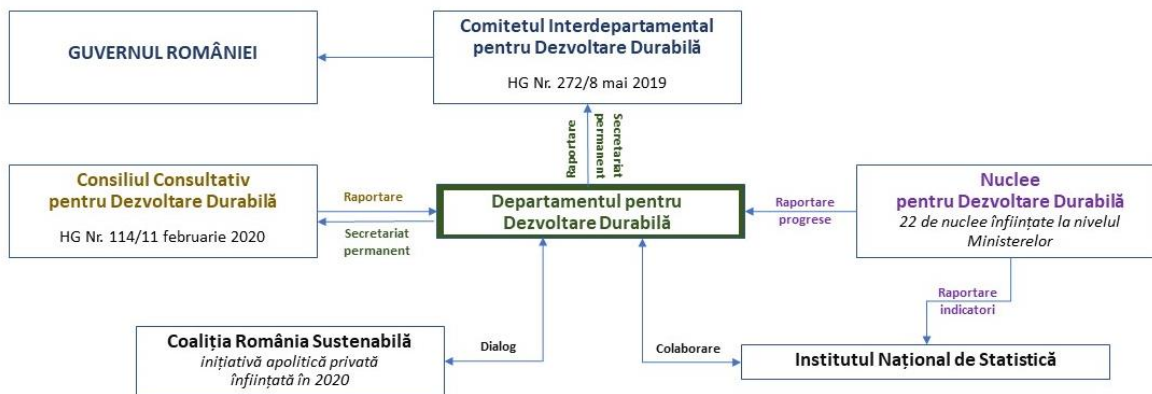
GUVERNUL ROMÂNIEI

Comitetul Interdepartamental pentru Dezvoltare Durabilă

HG Nr. 272/8 mai 2019

Raportare

Secretariat permanent

Consiliul Consultativ pentru Dezvoltare Durabilă

HG Nr. 114/11 februarie 2020

Raportare

Secretariat permanent

Departamentul pentru Dezvoltare Durabilă

Raportare progrese

Nuclee pentru Dezvoltare Durabilă

22 de nuclee înființate la nivelul Ministerelor

Raportare indicatori

Coaliția România Sustenabilă

inițiativă apolitică privată înființată în 2020

Dialog

Colaborare

Institutul Național de Statistică